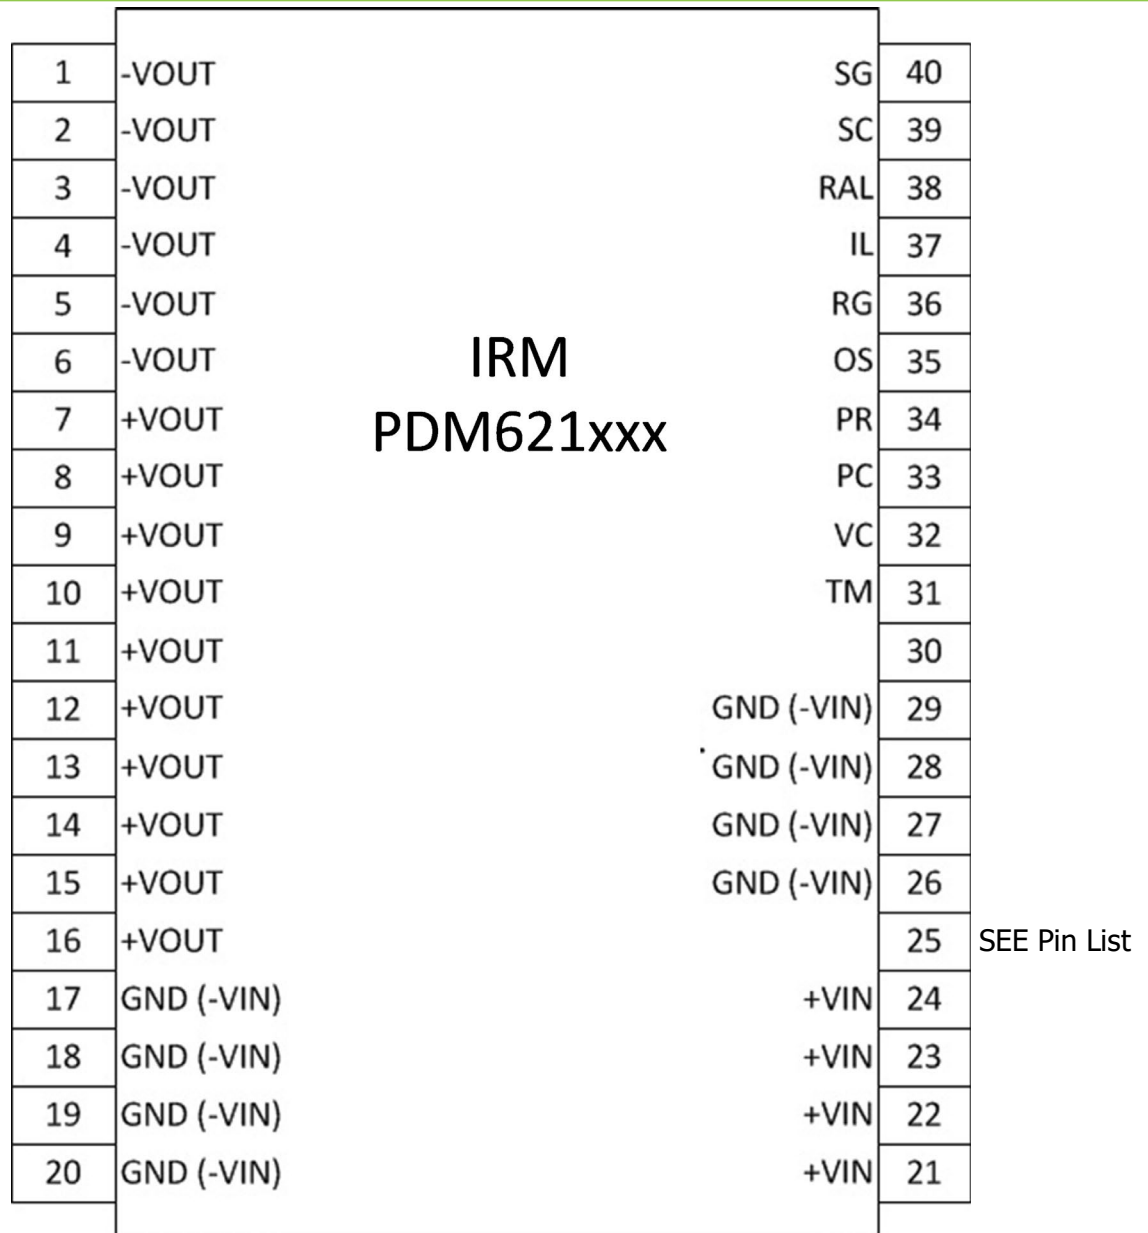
| 1 | -VOUT | SG | 40 |
|---|---|---|---|
| 2 | -VOUT | SC | 39 |
| 3 | -VOUT | RAL | 38 |
| 4 | -VOUT | IL | 37 |
| 5 | -VOUT | RG | 36 |
| 6 | -VOUT | OS | 35 |
| 7 | +VOUT | PR | 34 |
| 8 | +VOUT | PC | 33 |
| 9 | +VOUT | VC | 32 |
| 10 | +VOUT | TM | 31 |
| 11 | +VOUT | | 30 |
| 12 | +VOUT | GND (-VIN) | 29 |
| 13 | +VOUT | GND (-VIN) | 28 |
| 14 | +VOUT | GND (-VIN) | 27 |
| 15 | +VOUT | GND (-VIN) | 26 |
| 16 | +VOUT | | 25 |
| 17 | GND (-VIN) | +VIN | 24 |
| 18 | GND (-VIN) | +VIN | 23 |
| 19 | GND (-VIN) | +VIN | 22 |
| 20 | GND (-VIN) | +VIN | 21 |

IRM
PDM621xxx

SEE Pin List